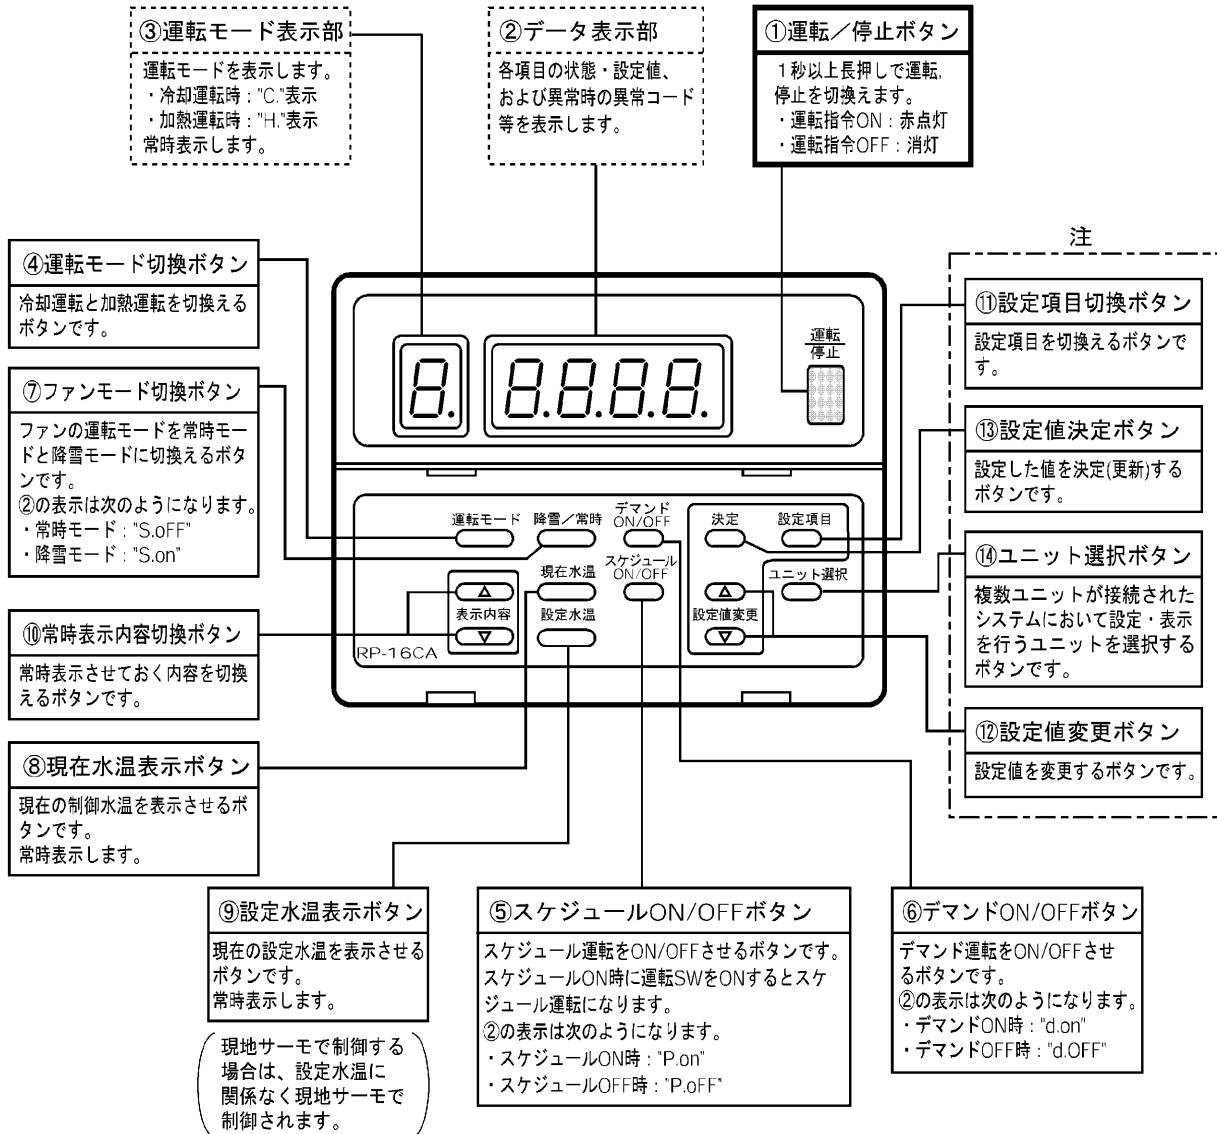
③運転モード表示部
運転モードを表示します。
・冷却運転時："C."表示
・加熱運転時："H."表示
常時表示します。

②データ表示部
各項目の状態・設定値、および異常時の異常コード等を表示します。

①運転／停止ボタン
1秒以上長押しで運転,停止を切換えます。
・運転指令ON：赤点灯
・運転指令OFF：消灯

注

④運転モード切換ボタン
冷却運転と加熱運転を切換えるボタンです。

⑦ファンモード切換ボタン
ファンの運転モードを常時モードと降雪モードに切換えるボタンです。
②の表示は次のようになります。
・常時モード："S.oFF"
・降雪モード："S.on"

⑩常時表示内容切換ボタン
常時表示させておく内容を切換えるボタンです。

⑧現在水温表示ボタン
現在の制御水温を表示させるボタンです。
常時表示します。

⑪設定項目切換ボタン
設定項目を切換えるボタンです。

⑬設定値決定ボタン
設定した値を決定(更新)するボタンです。

⑭ユニット選択ボタン
複数ユニットが接続されたシステムにおいて設定・表示を行うユニットを選択するボタンです。

⑫設定値変更ボタン
設定値を変更するボタンです。

8.
8.8.8.8.
運転
停止
運転モード
降雪／常時
デマンド ON/OFF
決定
設定項目
表示内容
現在水温
スケジュール ON/OFF
ユニット選択
設定値変更
設定水温
RP-16CA

⑨設定水温表示ボタン
現在の設定水温を表示させるボタンです。
常時表示します。

現地サーモで制御する場合は、設定水温に関係なく現地サーモで制御されます。

⑤スケジュールON/OFFボタン
スケジュール運転をON/OFFさせるボタンです。
スケジュールON時に運転SWをONするとスケジュール運転になります。
②の表示は次のようになります。
・スケジュールON時："P.on"
・スケジュールOFF時："P.oFF"

⑥デマンドON/OFFボタン
デマンド運転をON/OFFさせるボタンです。
②の表示は次のようになります。
・デマンドON時："d.on"
・デマンドOFF時："d.OFF"